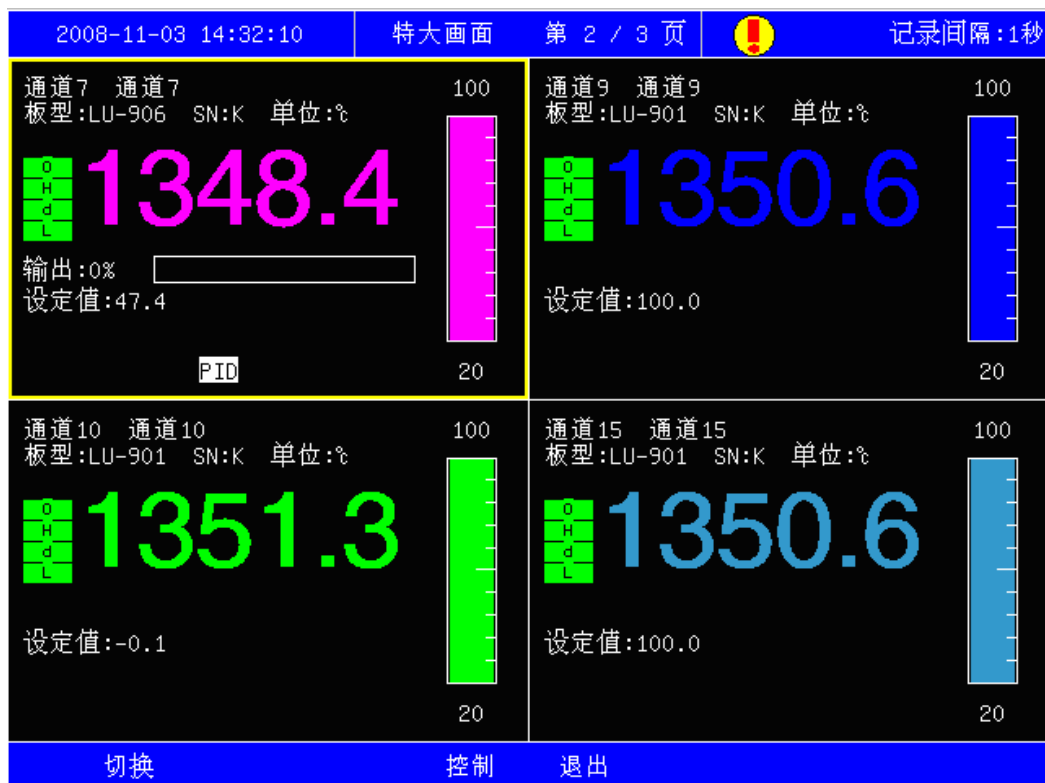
2008-11-03 14:32:10 特大画面 第 2 / 3 页 记录间隔:1秒

通道7 通道7
板型:LU-906 SN:K 单位:℃
100
O
H
d
L
1348.4
输出:0%
设定值:47.4
PID
20

通道9 通道9
板型:LU-901 SN:K 单位:℃
100
O
H
d
L
1350.6
设定值:100.0
20

通道10 通道10
板型:LU-901 SN:K 单位:℃
100
O
H
d
L
1351.3
设定值:-0.1
20

通道15 通道15
板型:LU-901 SN:K 单位:℃
100
O
H
d
L
1350.6
设定值:100.0
20

切换 控制 退出